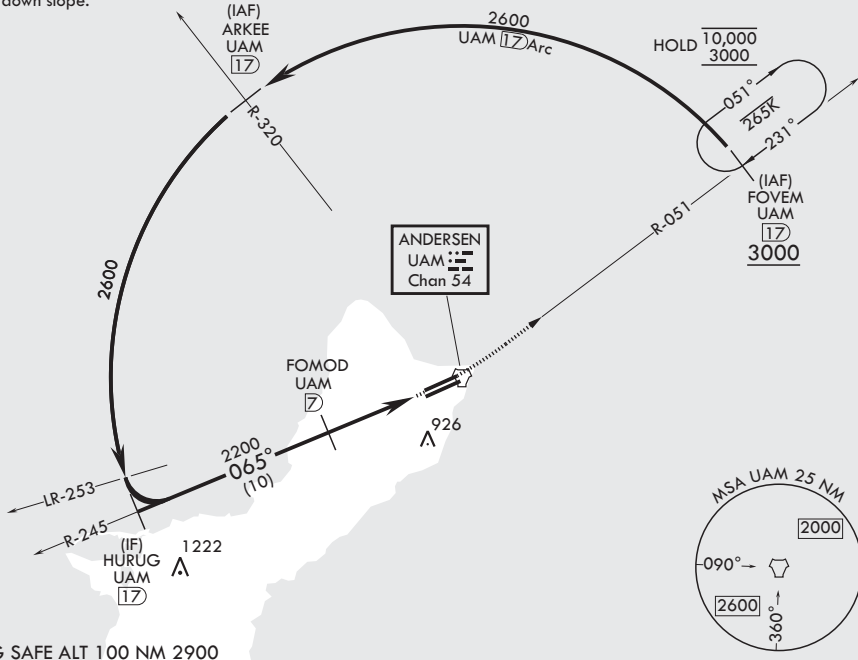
down slope.

(IAF)
ARKEE
UAM
17

2600
UAM 17 Arc

HOLD $\frac{10,000}{3000}$

051°
265K
231°

R-320

(IAF)
FOVEM
UAM
17
3000

R-051

ANDERSEN
UAM
Chan 54

2600

FOMOD
UAM
7

926

2200
065°
(10)

LR-253

R-245

(IF)
HURUG
UAM
17

1222

MSA UAM 25 NM
2000
090°
2600
360°

G SAFE ALT 100 NM 2900